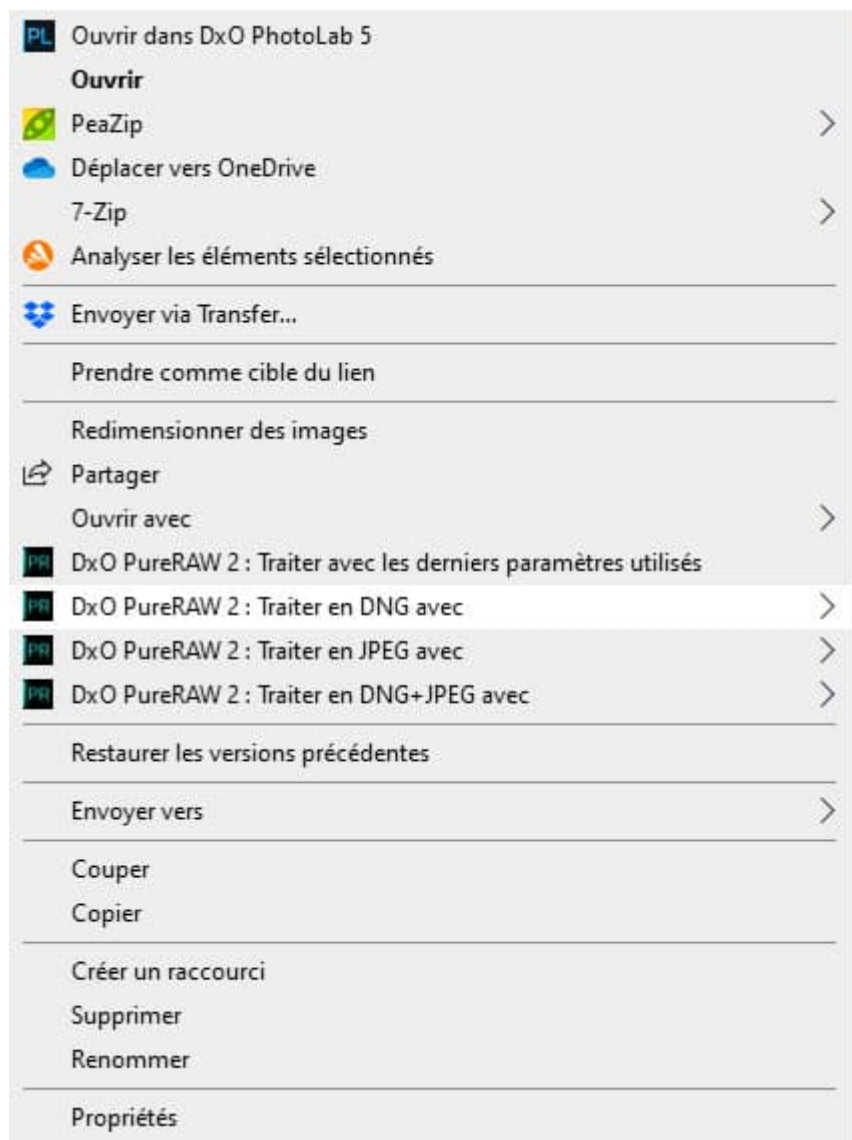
PL Ouvrir dans DxO PhotoLab 5
Ouvrir
PeaZip
Déplacer vers OneDrive
7-Zip
Analyser les éléments sélectionnés

Envoyer via Transfer...

Prendre comme cible du lien

Redimensionner des images
Partager
Ouvrir avec
PR DxO PureRAW 2 : Traiter avec les derniers paramètres utilisés
PR DxO PureRAW 2 : Traiter en DNG avec
PR DxO PureRAW 2 : Traiter en JPEG avec
PR DxO PureRAW 2 : Traiter en DNG+JPEG avec

Restaurer les versions précédentes

Envoyer vers

Couper
Copier

Créer un raccourci
Supprimer
Renommer

Propriétés